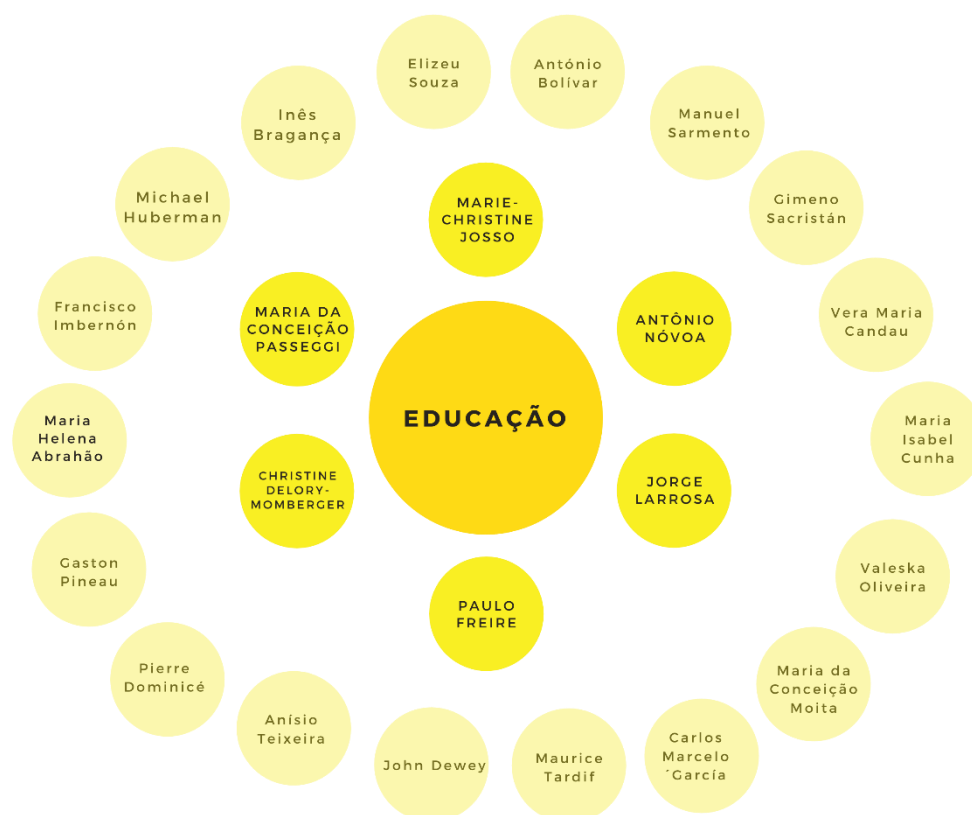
Elizeu Souza

António Bolívar

Inês Bragança

Manuel Sarmento

Michael Huberman

MARIE-CHRISTINE JOSSO

Gimeno Sacristán

Francisco Imbernón

MARIA DA CONCEIÇÃO PASSEGGI

ANTÔNIO NÓVOA

Vera Maria Candau

Maria Helena Abrahão

EDUCAÇÃO

Maria Isabel Cunha

CHRISTINE DELORY-MOMBERGER

JORGE LARROSA

Gaston Pineau

Valeska Oliveira

PAULO FREIRE

Pierre Dominicé

Maria da Conceição Moita

Anísio Teixeira

John Dewey

Maurice Tardif

Carlos Marcelo ´García